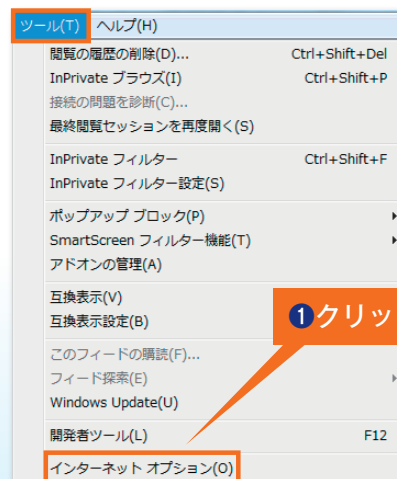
ツール(T) ヘルプ(H)

閲覧の履歴の削除(D)... Ctrl+Shift+Del
InPrivate ブラウズ(I) Ctrl+Shift+P
接続の問題を診断(C)...
最終閲覧セッションを再度開く(S)

InPrivate フィルター Ctrl+Shift+F
InPrivate フィルター設定(S)

ポップアップ ブロック(P)
SmartScreen フィルター機能(T)
アドオンの管理(A)

互換表示(V)
互換表示設定(B)

このフィードの購読(F)...
フィード探索(E)
Windows Update(U)

開発者ツール(L) F12

インターネット オプション(O)

❶クリッ